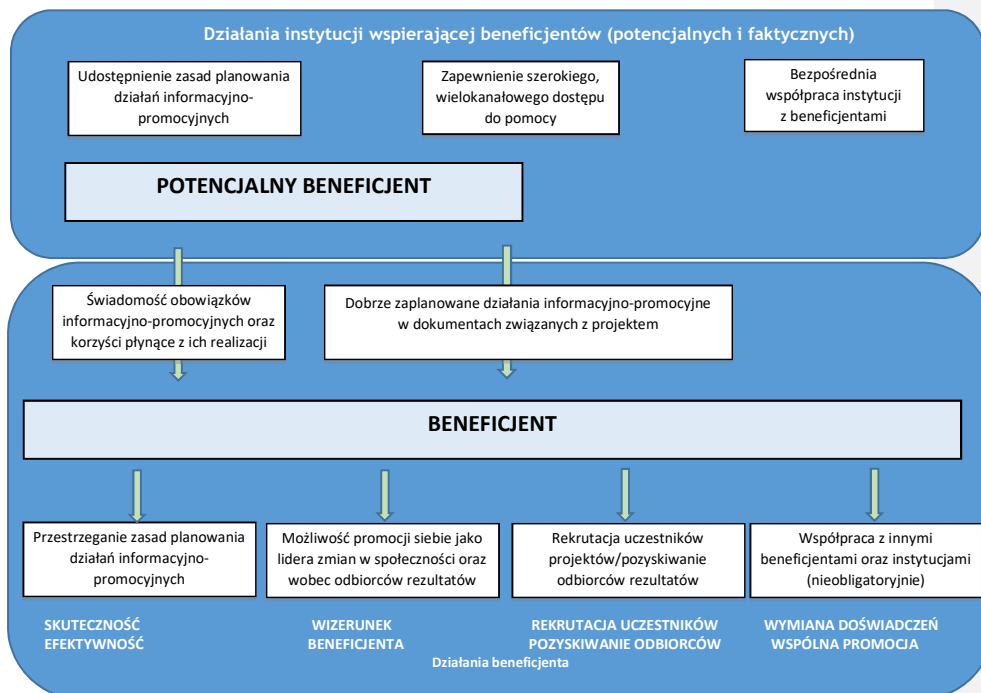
Działania instytucji wspierającej beneficjentów (potencjalnych i faktycznych)

Udostępnienie zasad planowania działań informacyjno-promocyjnych

Zapewnienie szerokiego, wielokanałowego dostępu do pomocy

Bezpośrednia współpraca instytucji z beneficjentami

POTENCJALNY BENEFICJENT

Świadomość obowiązków informacyjno-promocyjnych oraz korzyści płynące z ich realizacji

Dobrze zaplanowane działania informacyjno-promocyjne w dokumentach związanych z projektem

BENEFICJENT

Przestrzeganie zasad planowania działań informacyjno-promocyjnych

Możliwość promocji siebie jako lidera zmian w społeczności oraz wobec odbiorców rezultatów

Rekrutacja uczestników projektów/pozyskiwanie odbiorców rezultatów

Współpraca z innymi beneficjentami oraz instytucjami (nieobligatoryjnie)

SKUTECZNOŚĆ EFEKTYWNOŚĆ

WIZERUNEK BENEFICJENTA

REKRUTACJA UCZESTNIKÓW POZYSKIWANIE ODBIORCÓW

WYMIANA DOŚWIADCZEŃ WSPÓLNA PROMOCJA

Działania beneficjenta